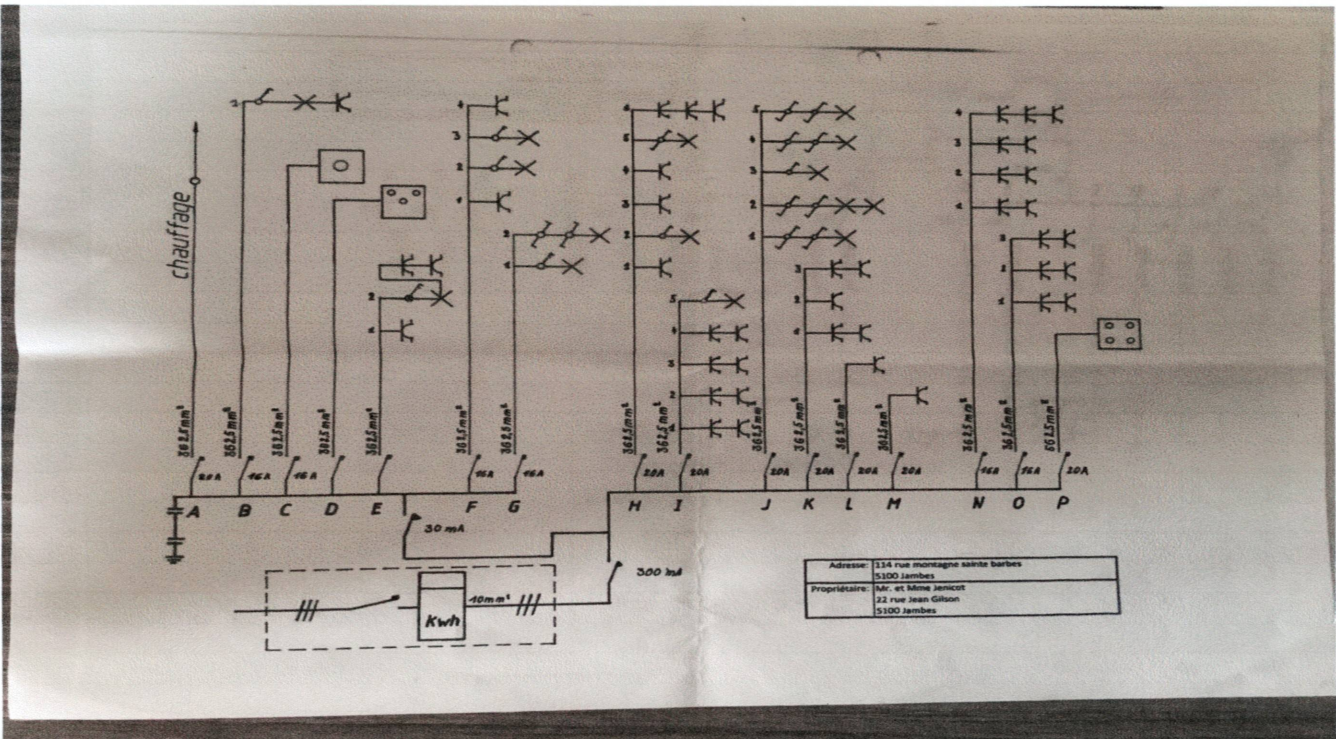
chauffage

1
4
3
2
1
2
1
2
1
6
5
4
3
2
1
5
4
3
2
1
5
4
3
2
1
3
2
1
4
3
2
1
3
2
1

3G2,5mm²
3G1,5mm²
3G1,5mm²
3G1,5mm²
3G1,5mm²
3G1,5mm²
3G2,5mm²
3G1,5mm²
3G1,5mm²
3G1,5mm²
3G2,5mm²
3G2,5mm²
3G1,5mm²
3G2,5mm²
3G2,5mm²
6G2,5mm²

20A
16A
16A
16A
16A
20A
20A
20A
20A
20A
20A
16A
16A
20A

A B C D E F G H I J K L M N O P

30 mA
300 mA
10mm²
Kwh

| Adresse: | 114 rue montagne sainte barbes<br>5100 Jambes |
|---|---|
| Propriétaire: | Mr. et Mme Jenicot<br>22 rue Jean Gilson<br>5100 Jambes |